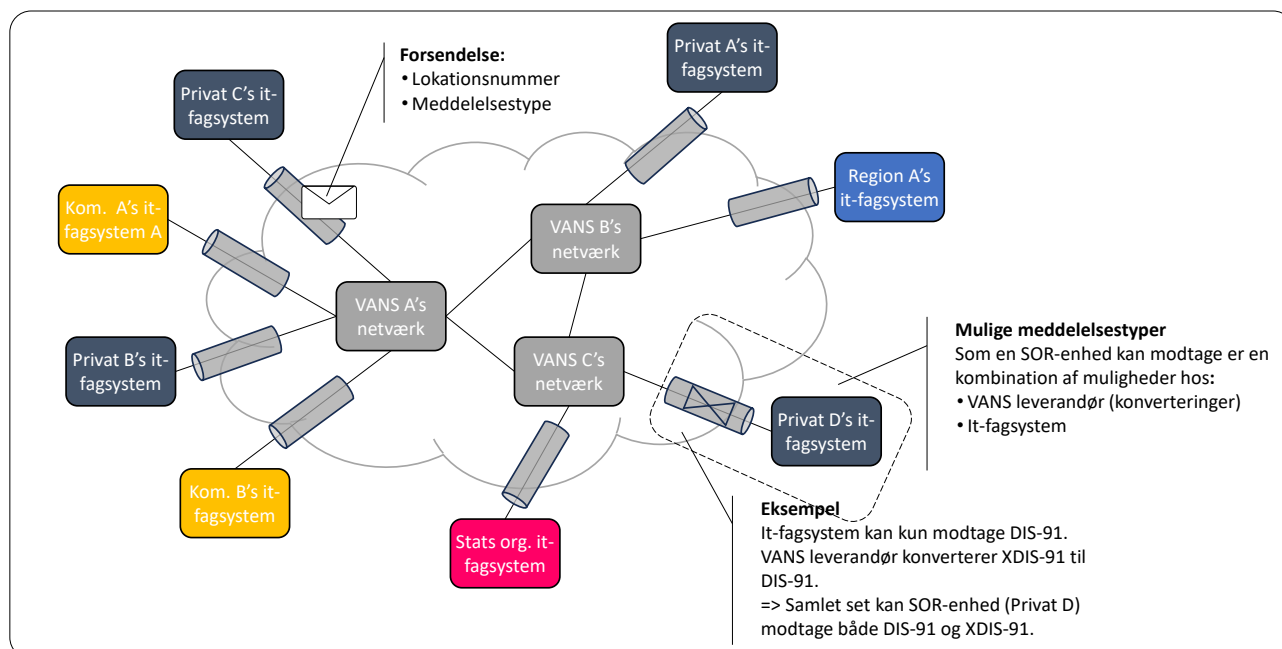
Forsendelse:
• Lokationsnummer
• Meddelelsestype

Privat C's it-fagsystem

Privat A's it-fagsystem

Region A's it-fagsystem

Kom. A's it-fagsystem A

VANS B's netværk

VANS A's netværk

Privat B's it-fagsystem

VANS C's netværk

Mulige meddelelsestyper
Som en SOR-enhed kan modtage er en kombination af muligheder hos:
• VANS leverandør (konverteringer)
• It-fagsystem

Privat D's it-fagsystem

Kom. B's it-fagsystem

Stats org. it-fagsystem

Eksempel
It-fagsystem kan kun modtage DIS-91.
VANS leverandør konverterer XDIS-91 til DIS-91.
=> Samlet set kan SOR-enhed (Privat D) modtage både DIS-91 og XDIS-91.